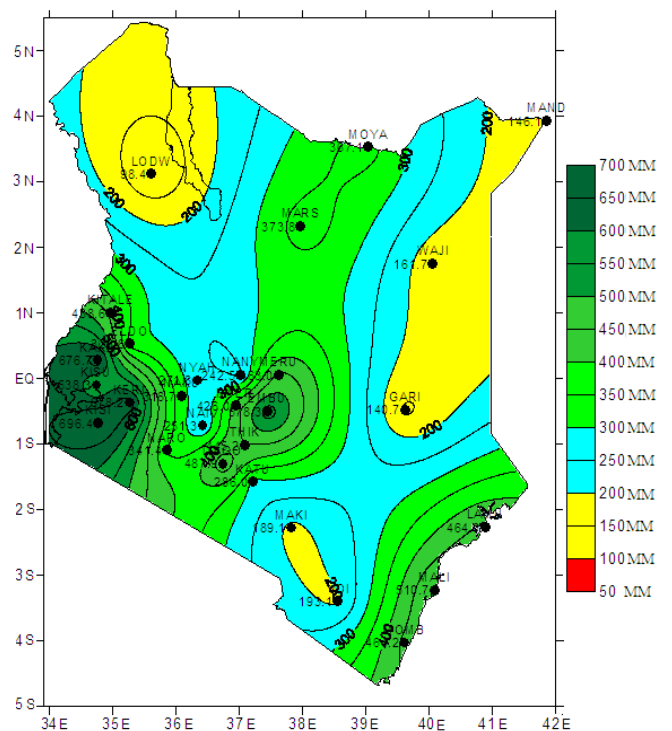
5 N
4 N
3 N
2 N
1 N
EQ
1 S
2 S
3 S
4 S
5 S

34 E 35 E 36 E 37 E 38 E 39 E 40 E 41 E 42 E

LODW
98.4
200
200
MOYA
327.4
MAND
146.1
200
300
MARS
373.8
WAJI
161.7
300
KITALE
4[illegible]
KAKA
676.7
KISU
638.0
KISI
696.4
NYA
NANY MERU
EMBU
NAI
THIK
GARI
140.7
200
NARO
341.2
KATU
286.0
MAKI
189.1
200
VOI
193.1
300
400
LAMU
464.1
MALI
510.7
MOMB
462.2

700 MM
650 MM
600 MM
550 MM
500 MM
450 MM
400 MM
350 MM
300 MM
250 MM
200 MM
150 MM
100 MM
50 MM